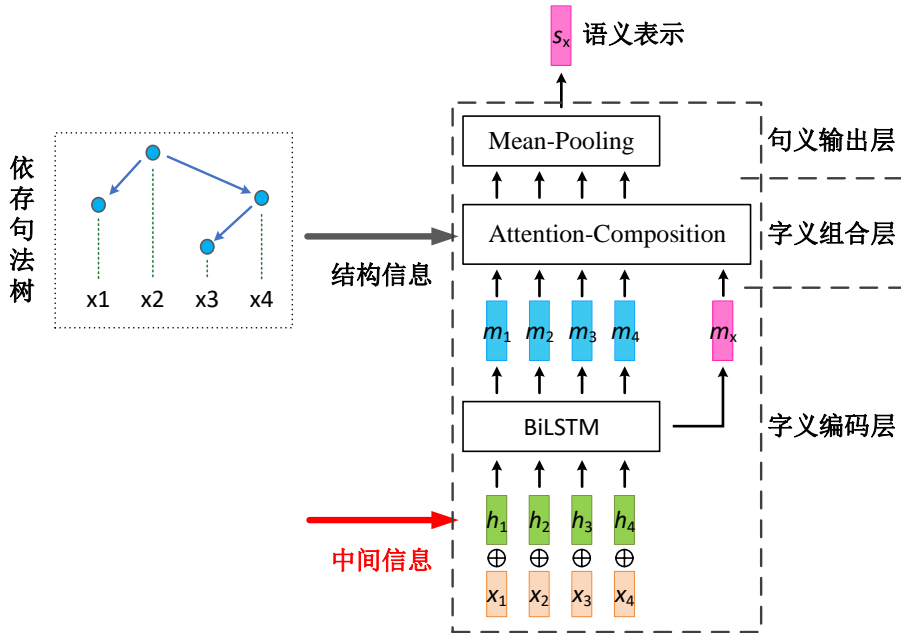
$s_x$ 语义表示

依存句法树

x1 x2 x3 x4

结构信息

中间信息

Mean-Pooling

句义输出层

Attention-Composition

字义组合层

$m_1$ $m_2$ $m_3$ $m_4$ $m_x$

BiLSTM

字义编码层

$h_1$ $h_2$ $h_3$ $h_4$

$\oplus$ $\oplus$ $\oplus$ $\oplus$

$x_1$ $x_2$ $x_3$ $x_4$